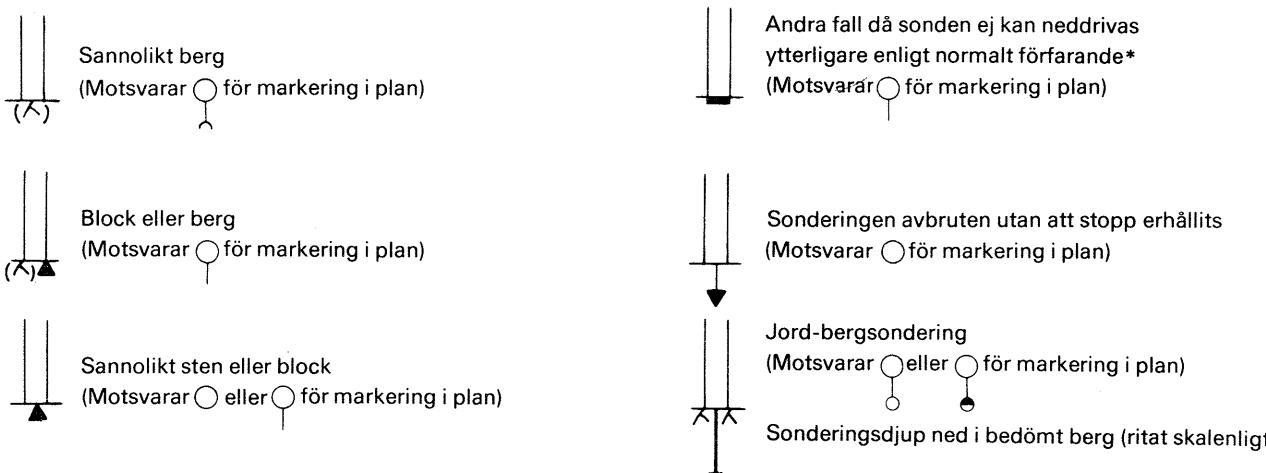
Sannolikt berg
(Motsvarar för markering i plan)

(⋏)

Block eller berg
(Motsvarar för markering i plan)

(⋏)

Sannolikt sten eller block
(Motsvarar eller för markering i plan)

Andra fall då sonden ej kan neddrivas ytterligare enligt normalt förfarande*
(Motsvarar för markering i plan)

Sonderingen avbruten utan att stopp erhållits
(Motsvarar för markering i plan)

Jord-bergsondering
(Motsvarar eller för markering i plan)

Sonderingsdjup ned i bedömt berg (ritat skalenligt